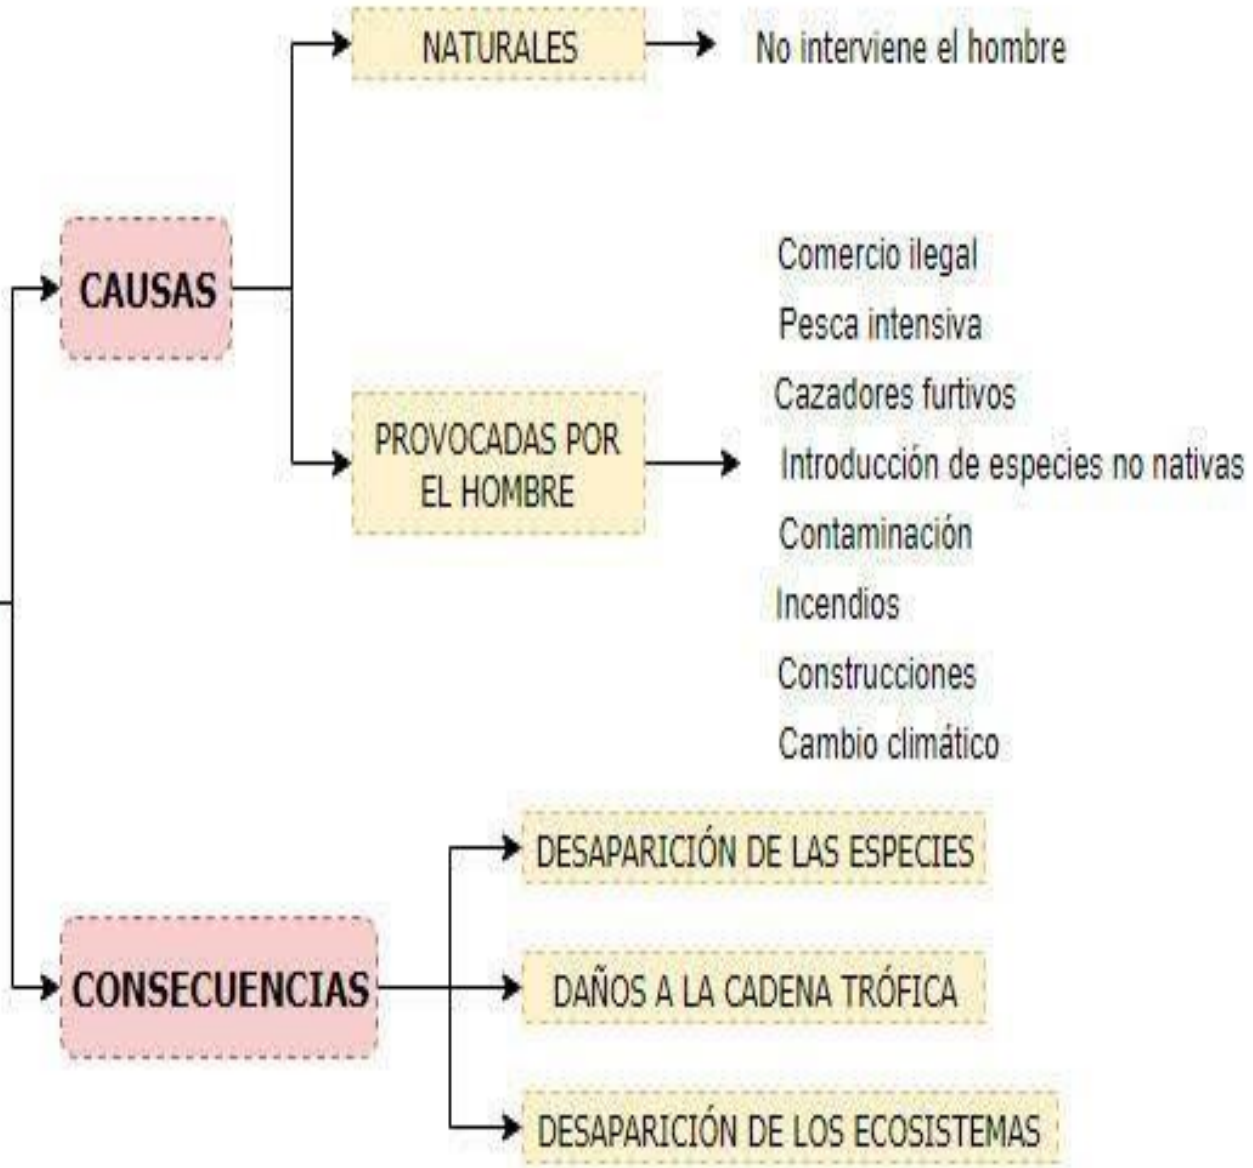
CAUSAS

NATURALES

No interviene el hombre

PROVOCADAS POR EL HOMBRE

Comercio ilegal
Pesca intensiva
Cazadores furtivos
Introducción de especies no nativas
Contaminación
Incendios
Construcciones
Cambio climático

CONSECUENCIAS

DESAPARICIÓN DE LAS ESPECIES

DAÑOS A LA CADENA TRÓFICA

DESAPARICIÓN DE LOS ECOSISTEMAS